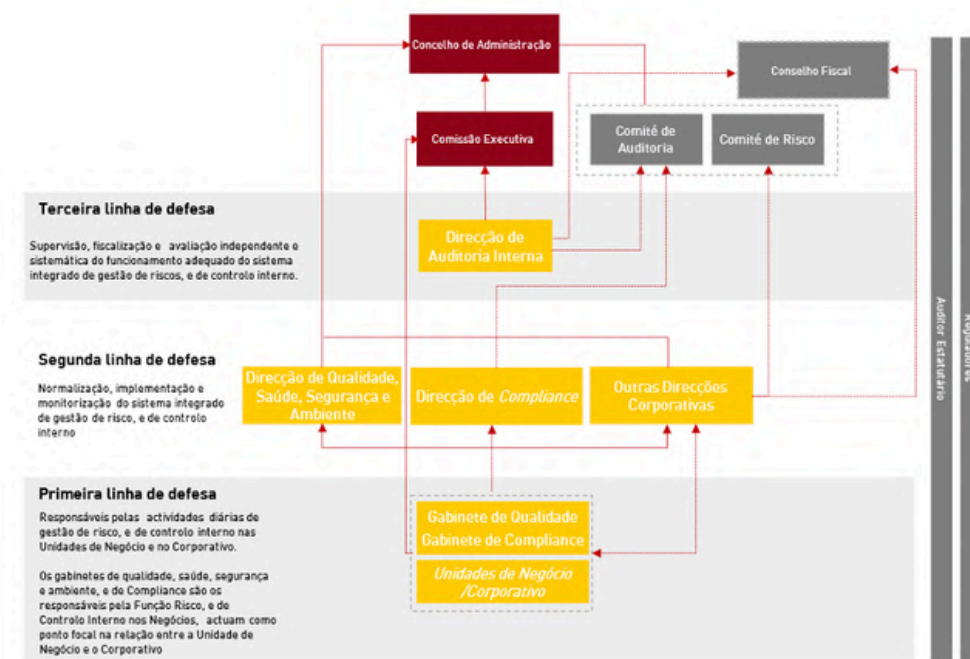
Concelho de Administração

Conselho Fiscal

Comissão Executiva

Comité de Auditoria

Comité de Risco

Terceira linha de defesa

Supervisão, fiscalização e avaliação independente e sistemática do funcionamento adequado do sistema integrado de gestão de riscos, e de controlo interno.

Direcção de Auditoria Interna

Segunda linha de defesa

Normalização, implementação e monitorização do sistema integrado de gestão de risco, e de controlo interno

Direcção de Qualidade, Saúde, Segurança e Ambiente

Direcção de *Compliance*

Outras Direcções Corporativas

Primeira linha de defesa

Responsáveis pelas actividades diárias de gestão de risco, e de controlo interno nas Unidades de Negócio e no Corporativo.

Os gabinetes de qualidade, saúde, segurança e ambiente, e de Compliance são os responsáveis pela Função Risco, e de Controlo Interno nos Negócios, actuam como ponto focal na relação entre a Unidade de Negócio e o Corporativo

Gabinete de Qualidade
Gabinete de Compliance

*Unidades de Negócio /Corporativo*

Auditor Estatutário

Reguladores